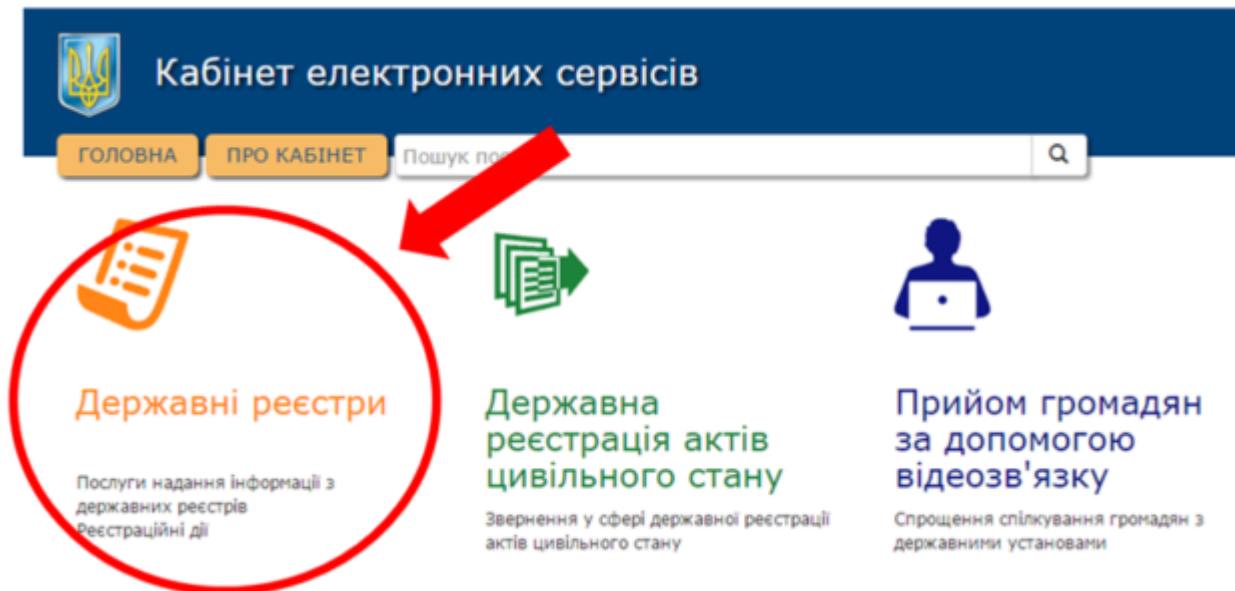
Кабінет електронних сервісів

ГОЛОВНА

ПРО КАБІНЕТ

Пошук по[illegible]

Державні реєстри

Послуги надання інформації з державних реєстрів
Реєстраційні дії

Державна реєстрація актів цивільного стану

Звернення у сфері державної реєстрації актів цивільного стану

Прийом громадян за допомогою відеозв'язку

Спрощення спілкування громадян з державними установами